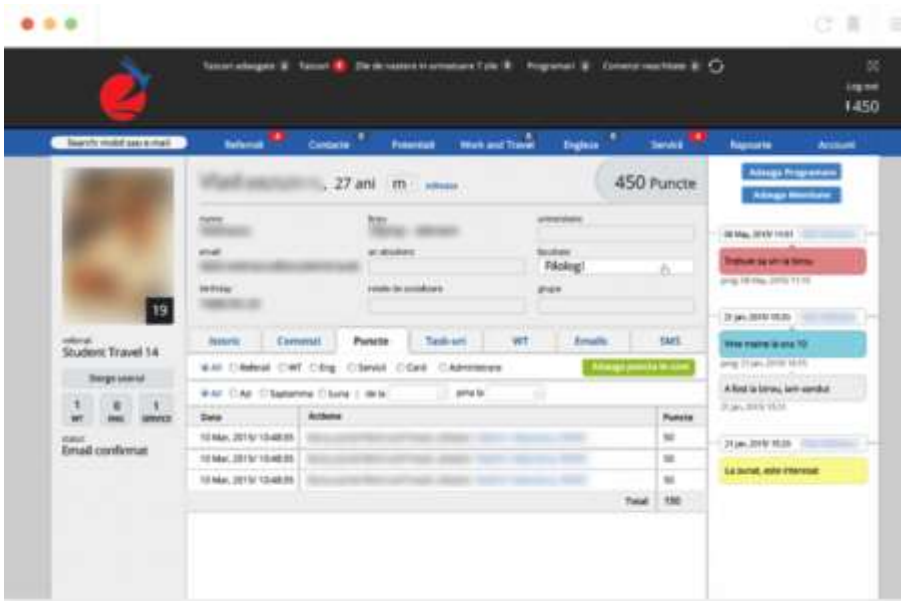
Taskuri adaugate Taskuri Zile de nastere in urmatoarele 7 zile Programari Comenzi neachitate

Log out
450

Search mobil sau e-mail
Referrali
Contacte
Potentiali
Work and Travel
Engleza
Servicii
Rapoarte
Account

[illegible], 27 ani m editeaza

450 Puncte

Adauga Programare
Adauga Mentiune

nume
Oras
universitatea
email
an absolvire
facultate
Filolog!
birthday
credite de acreditare
grupa

19

referral
Student Travel 14

Sterge userul

1 WT
0 ENG
1 SERVICE

status
Email confirmat

Istoric
Comentarii
Puncte
Task-uri
WT
Emails
SMS

All Referral WT Eng Servicii Card Administrare
Adauga puncte la cont

All Azi Saptamana Luna de la pana la

| Data | Actiune | Puncte |
|---|---|---|
| 10 Mar, 2019/ 10:48:35 | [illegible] | 50 |
| 10 Mar, 2019/ 10:48:35 | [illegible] | 50 |
| 10 Mar, 2019/ 10:48:35 | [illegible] | 50 |
| | Total | 150 |

08 May, 2019 13:01
Trebuie sa vin la birou

21 Jan, 2019 10:20
Vine maine la ora 10

A fost la birou, iam vandut

21 Jan, 2019 10:20
La zunat, este interesat